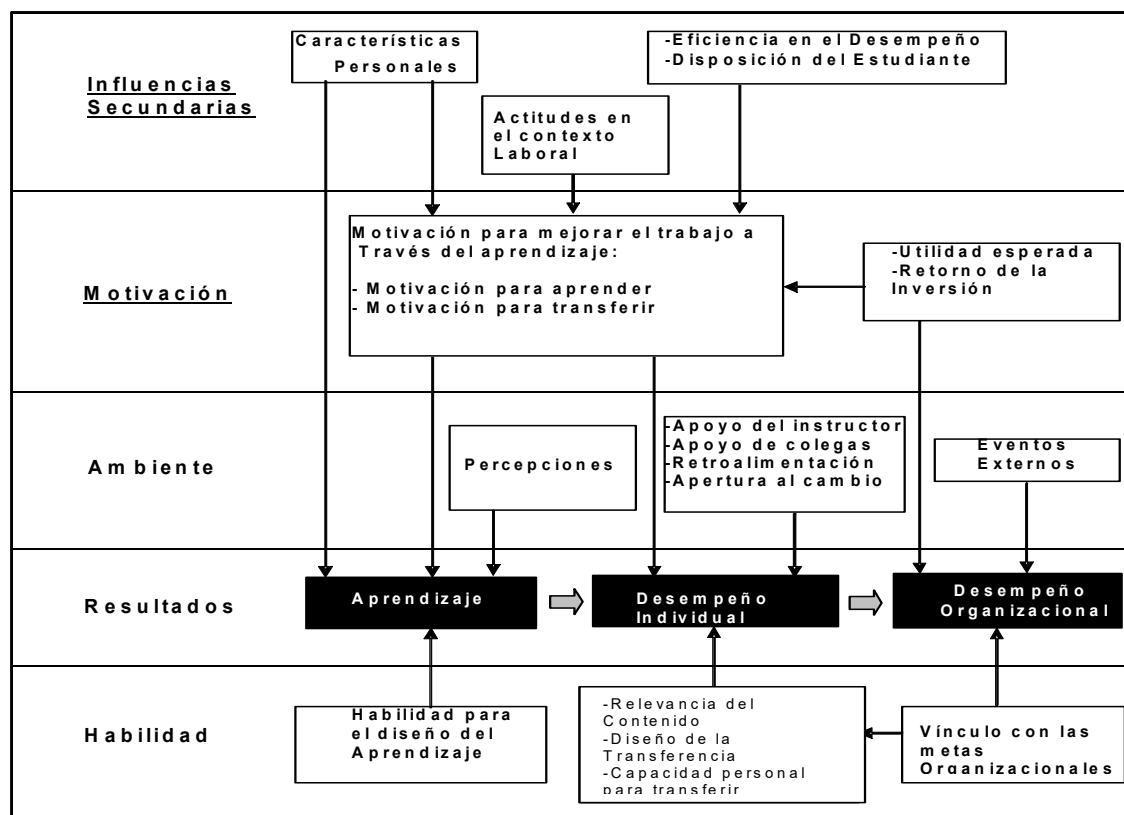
Influencias Secundarias

Características Personales

-Eficiencia en el Desempeño
-Disposición del Estudiante

Actitudes en el contexto Laboral

Motivación

Motivación para mejorar el trabajo a Través del aprendizaje:

- Motivación para aprender
- Motivación para transferir

-Utilidad esperada
-Retorno de la Inversión

Ambiente

Percepciones

-Apoyo del instructor
-Apoyo de colegas
-Retroalimentación
-Apertura al cambio

Eventos Externos

Resultados

Aprendizaje

Desempeño Individual

Desempeño Organizacional

Habilidad

Habilidad para el diseño del Aprendizaje

-Relevancia del Contenido
-Diseño de la Transferencia
-Capacidad personal para transferir

Vínculo con las metas Organizacionales